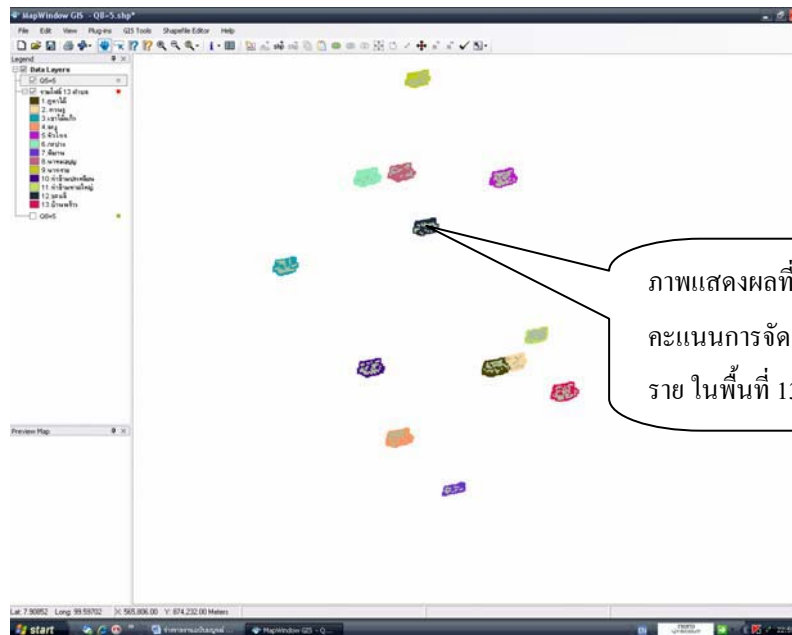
MapWindow GIS - Q8-5.shp*

File Edit View Plug-ins GIS Tools Shapefile Editor Help

Legend

Data Layers

Q8-5

รวมโฉนด 13 ตำบล

1.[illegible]

2.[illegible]

3.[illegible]

4.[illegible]

5.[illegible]

6.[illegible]

7.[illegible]

8.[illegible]

9.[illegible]

10.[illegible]

11.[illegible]

12.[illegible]

13.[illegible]

Q8-5

Preview Map

ภาพแสดงผลที่

คะแนนการจัด

ราย ในพื้นที่ 1

Lat: 7.90852 Long: 99.59702 X: 565,806.00 Y: 874,232.00 Meters

start

MapWindow GIS - Q...